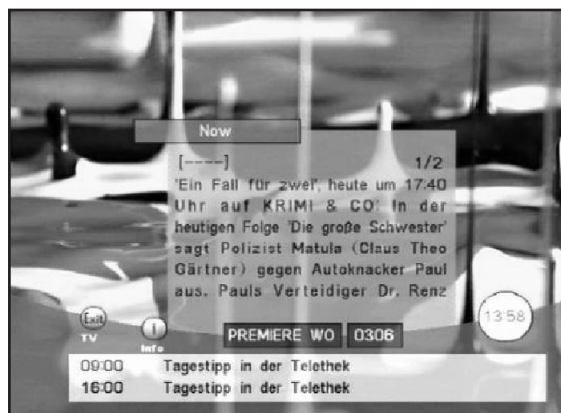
Now

[----] 1/2

'Ein Fall für zwei', heute um 17:40 Uhr auf KRIMI & CO: In der heutigen Folge 'Die große Schwester' sagt Polizist Matula (Claus Theo Gärtner) gegen Autoknacker Paul aus. Pauls Verteidiger Dr. Renz

Exit
TV

i
Info

PREMIERE WO 0306

13:58

09:00 Tagestipp in der Telethek
16:00 Tagestipp in der Telethek